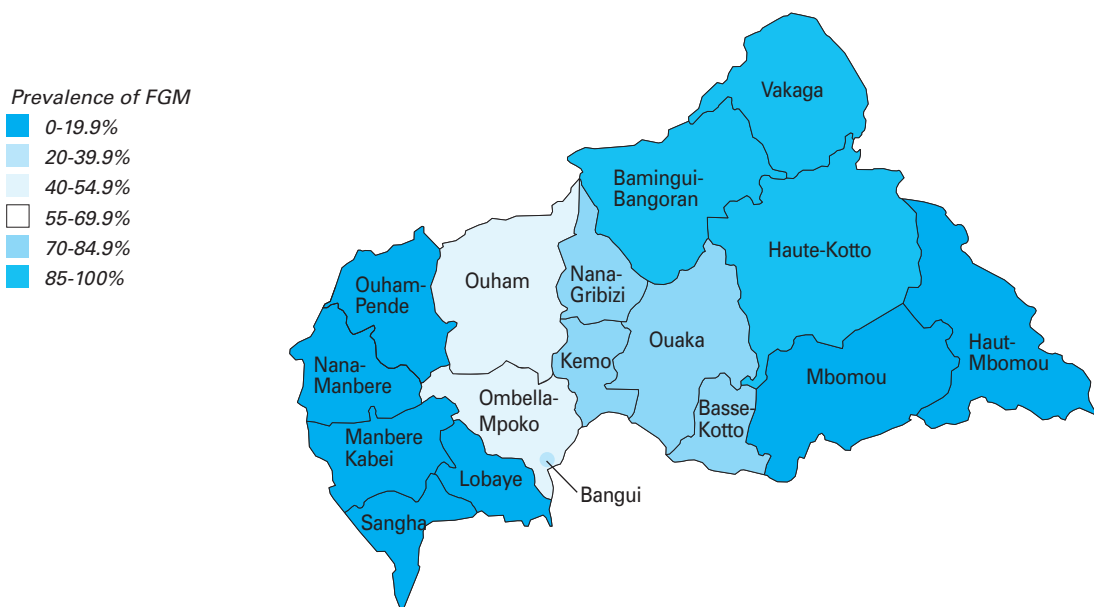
Prevalence of FGM
0-19.9%
20-39.9%
40-54.9%
55-69.9%
70-84.9%
85-100%

Vakaga
Bamingui-Bangoran
Haute-Kotto
Ouham-Pende
Ouham
Nana-Gribizi
Ouaka
Haut-Mbomou
Nana-Manbere
Kemo
Mbomou
Ombella-Mpoko
Basse-Kotto
Manbere Kabei
Lobaye
Bangui
Sangha